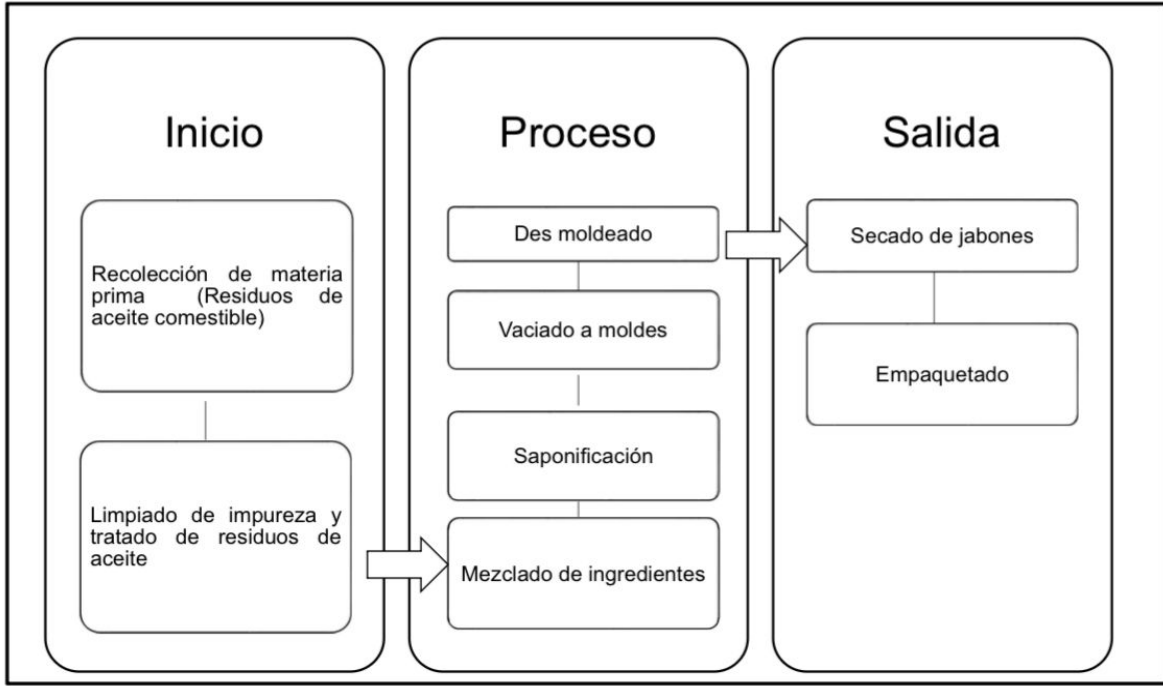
Inicio

Recolección de materia prima (Residuos de aceite comestible)

Limpiado de impureza y tratado de residuos de aceite

Proceso

Des moldeado

Vaciado a moldes

Saponificación

Mezclado de ingredientes

Salida

Secado de jabones

Empaquetado